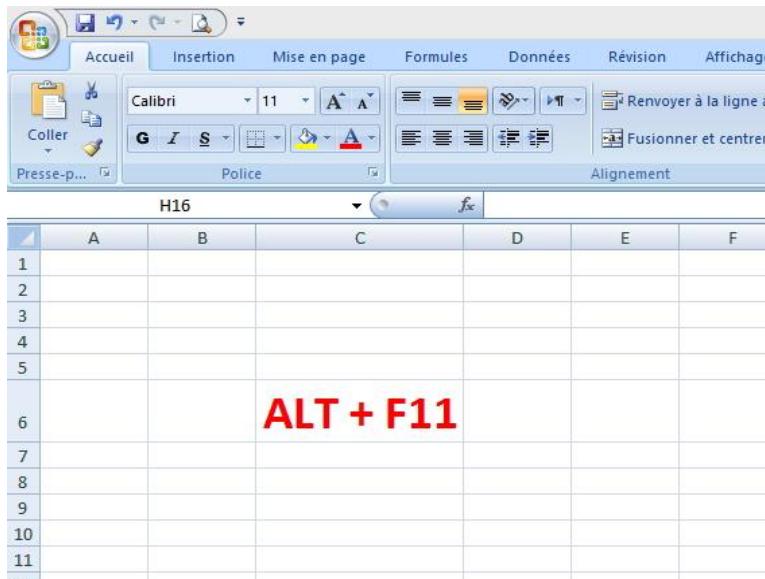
Accueil Insertion Mise en page Formules Données Révision Affichag

Coller

Calibri 11 $A^{\hat{}}$ $A^{\check{}}$

G I S A

Presse-p... Police

Renvoyer à la ligne a

Fusionner et centrer

Alignement

H16 $f_x$

| | A | B | C | D | E | F |
|---|---|---|---|---|---|---|
| 1 | | | | | | |
| 2 | | | | | | |
| 3 | | | | | | |
| 4 | | | | | | |
| 5 | | | | | | |
| 6 | | | ALT + F11 | | | |
| 7 | | | | | | |
| 8 | | | | | | |
| 9 | | | | | | |
| 10 | | | | | | |
| 11 | | | | | | |